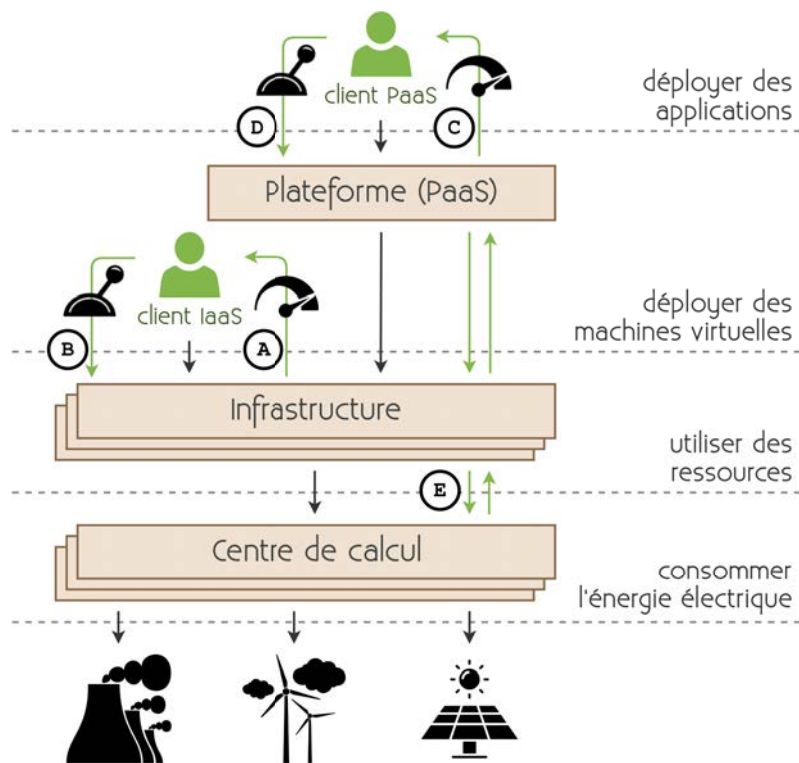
client PaaS

D

C

déployer des applications

Plateforme (PaaS)

client IaaS

B

A

déployer des machines virtuelles

Infrastructure

utiliser des ressources

E

Centre de calcul

consommer l'énergie électrique